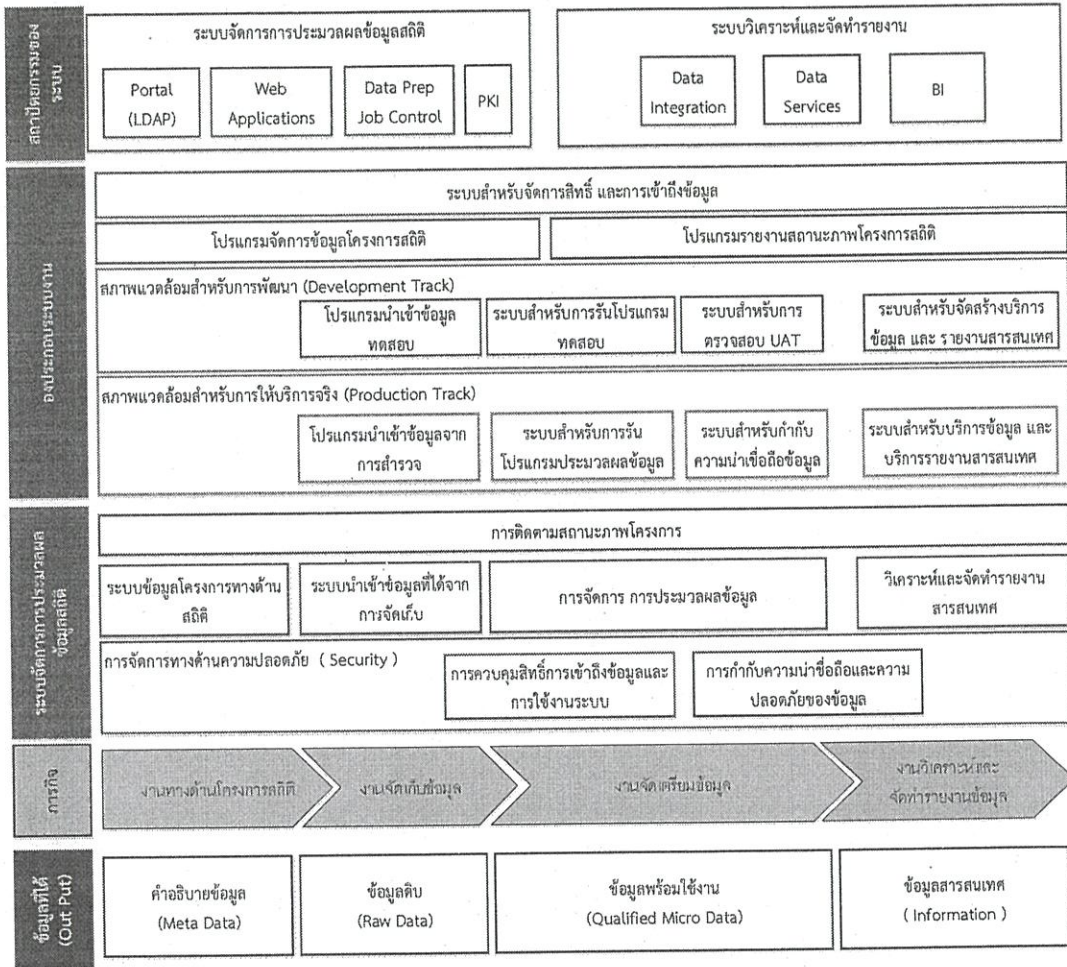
สถาปัตยกรรมของระบบ

ระบบจัดการการประมวลผลข้อมูลสถิติ

Portal (LDAP)

Web Applications

Data Prep Job Control

PKI

ระบบวิเคราะห์และจัดทำรายงาน

Data Integration

Data Services

BI

องค์ประกอบระบบงาน

ระบบสำหรับจัดการสิทธิ์ และการเข้าถึงข้อมูล

โปรแกรมจัดการข้อมูลโครงการสถิติ

โปรแกรมรายงานสถานะภาพโครงการสถิติ

สภาพแวดล้อมสำหรับการพัฒนา (Development Track)

โปรแกรมนำเข้าข้อมูลทดสอบ

ระบบสำหรับการรันโปรแกรมทดสอบ

ระบบสำหรับการตรวจสอบ UAT

ระบบสำหรับจัดสร้างบริการข้อมูล และ รายงานสารสนเทศ

สภาพแวดล้อมสำหรับการให้บริการจริง (Production Track)

โปรแกรมนำเข้าข้อมูลจากการสำรวจ

ระบบสำหรับการรันโปรแกรมประมวลผลข้อมูล

ระบบสำหรับกำกับความน่าเชื่อถือข้อมูล

ระบบสำหรับบริการข้อมูล และบริการรายงานสารสนเทศ

ระบบจัดการการประมวลผลข้อมูลสถิติ

การติดตามสถานะภาพโครงการ

ระบบข้อมูลโครงการทางด้านสถิติ

ระบบนำเข้าข้อมูลที่ได้จากการจัดเก็บ

การจัดการ การประมวลผลข้อมูล

วิเคราะห์และจัดทำรายงานสารสนเทศ

การจัดการทางด้านความปลอดภัย ( Security )

การควบคุมสิทธิ์การเข้าถึงข้อมูลและการใช้งานระบบ

การกำกับความน่าเชื่อถือและความปลอดภัยของข้อมูล

ภารกิจ

งานทางด้านโครงการสถิติ

งานจัดเก็บข้อมูล

งานจัดเตรียมข้อมูล

งานวิเคราะห์และจัดทำรายงานข้อมูล

ข้อมูลที่ได้ (Out Put)

คำอธิบายข้อมูล (Meta Data)

ข้อมูลดิบ (Raw Data)

ข้อมูลพร้อมใช้งาน (Qualified Micro Data)

ข้อมูลสารสนเทศ ( Information )